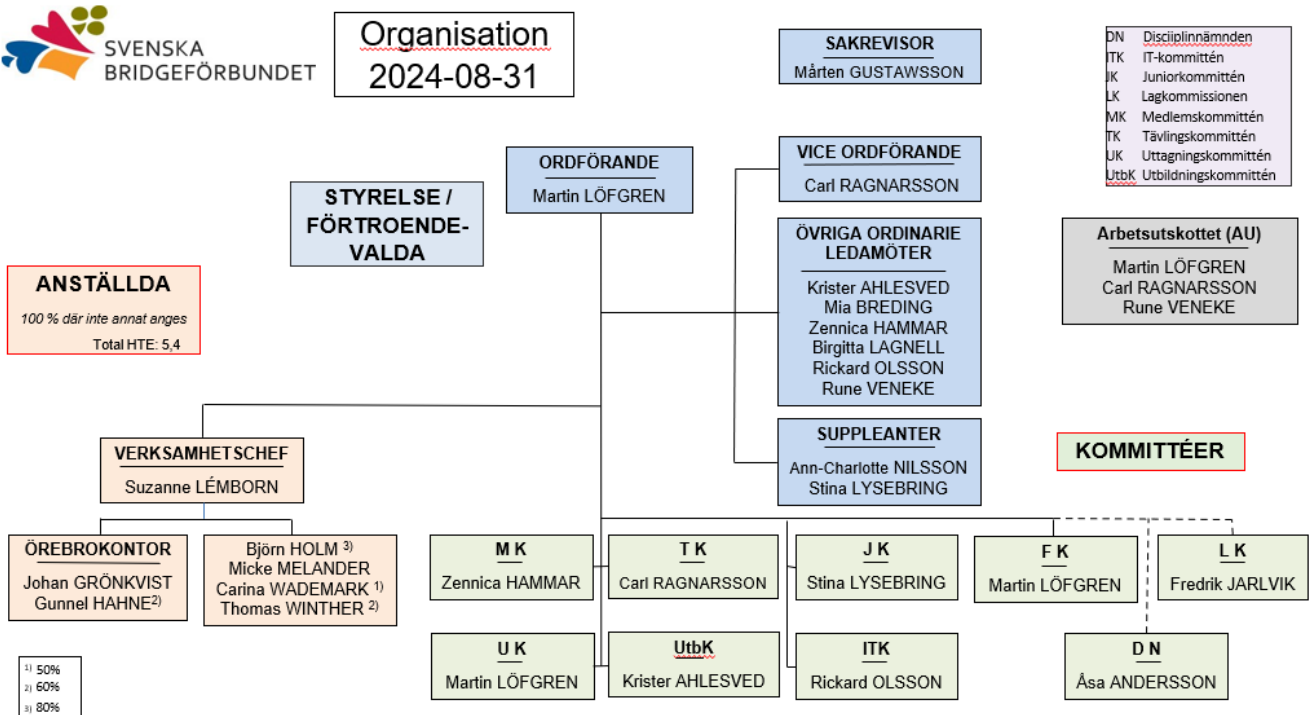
SVENSKA BRIDGEFÖRBUNDET

Organisation
2024-08-31

SAKREVISOR
Mårten GUSTAWSSON

| | |
|---|---|
| DN | Disciplinnämnden |
| ITK | IT-kommittén |
| JK | Juniorkommittén |
| LK | Lagkommissionen |
| MK | Medlemskommittén |
| TK | Tävlingskommittén |
| UK | Uttagningskommittén |
| UtbK | Utbildningskommittén |

ORDFÖRANDE
Martin LÖFGREN

VICE ORDFÖRANDE
Carl RAGNARSSON

STYRELSE / FÖRTROENDE-VALDA

ÖVRIGA ORDINARIE LEDAMÖTER
Krister AHLESVED
Mia BREDING
Zennica HAMMAR
Birgitta LAGNELL
Rickard OLSSON
Rune VENEKE

Arbetsutskottet (AU)
Martin LÖFGREN
Carl RAGNARSSON
Rune VENEKE

ANSTÄLLDA
100 % där inte annat anges
Total HTE: 5,4

SUPPLEANTER
Ann-Charlotte NILSSON
Stina LYSEBRING

KOMMITTÉER

VERKSAMHETSCHEF
Suzanne LÉMBORN

ÖREBROKONTOR
Johan GRÖNKVIST
Gunnel HAHNE$^{2)}$

Björn HOLM $^{3)}$
Micke MELANDER
Carina WADEMARK $^{1)}$
Thomas WINTHER $^{2)}$

M K
Zennica HAMMAR

T K
Carl RAGNARSSON

J K
Stina LYSEBRING

F K
Martin LÖFGREN

L K
Fredrik JARLVIK

U K
Martin LÖFGREN

UtbK
Krister AHLESVED

ITK
Rickard OLSSON

D N
Åsa ANDERSSON

$^{1)}$ 50%
$^{2)}$ 60%
$^{3)}$ 80%